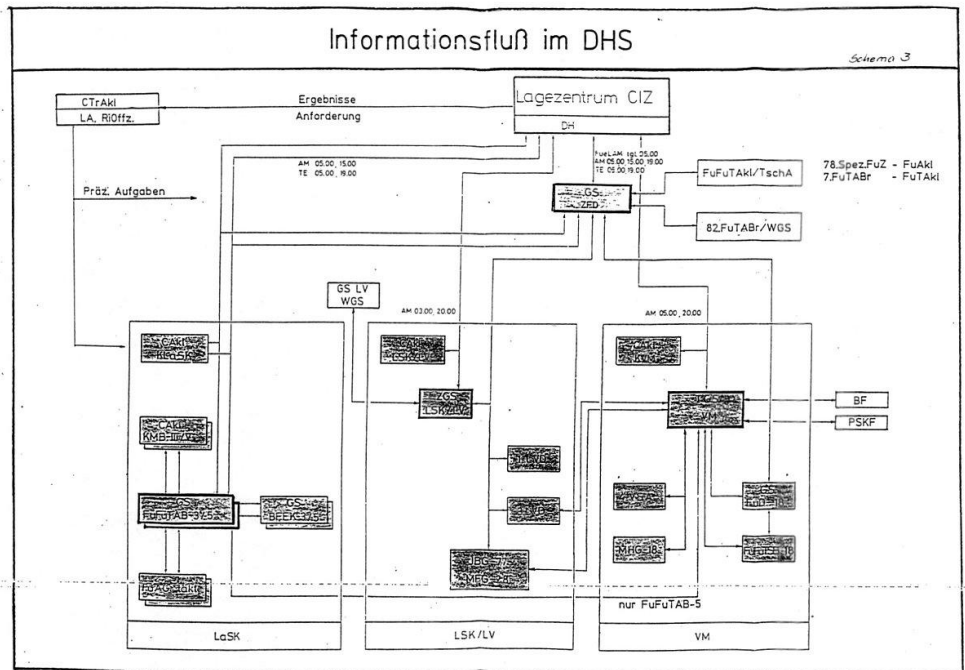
Informationsfluß im DHS

Schema 3

CTrAkl
LA. RiOffz.

Ergebnisse
Anforderung

Lagezentrum CIZ
DH

AM 05.00, 15.00
TE 05.00, 19.00

FueLAM tgl. 05.00
AM 05.00, 15.00, 19.00
TE 05.00, 19.00

Präz. Aufgaben

GS
ZFD

FuFuTAkl/TschA

78.Spez.FuZ - FuAkl
7.FuTABr - FuTAkl

82.FuTABr/WGS

GS LV
WGS

AM 03.00, 20.00

AM 05.00, 20.00

CAkl
KfS SK

CAkl
LSK/LV

CAkl
VM

ZGS
LSK/LV

GS
VM

BF

PSKF

CAkl
KMB-III/VS

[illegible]

GS
FuFuTAB-3/5

GS
BEFK-3/5

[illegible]

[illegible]

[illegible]

MHG-18

FuFuSt-18

FuAG SK

DBG-7/5
MFG-3/5

nur FuFuTAB-5

LaSK

LSK/LV

VM